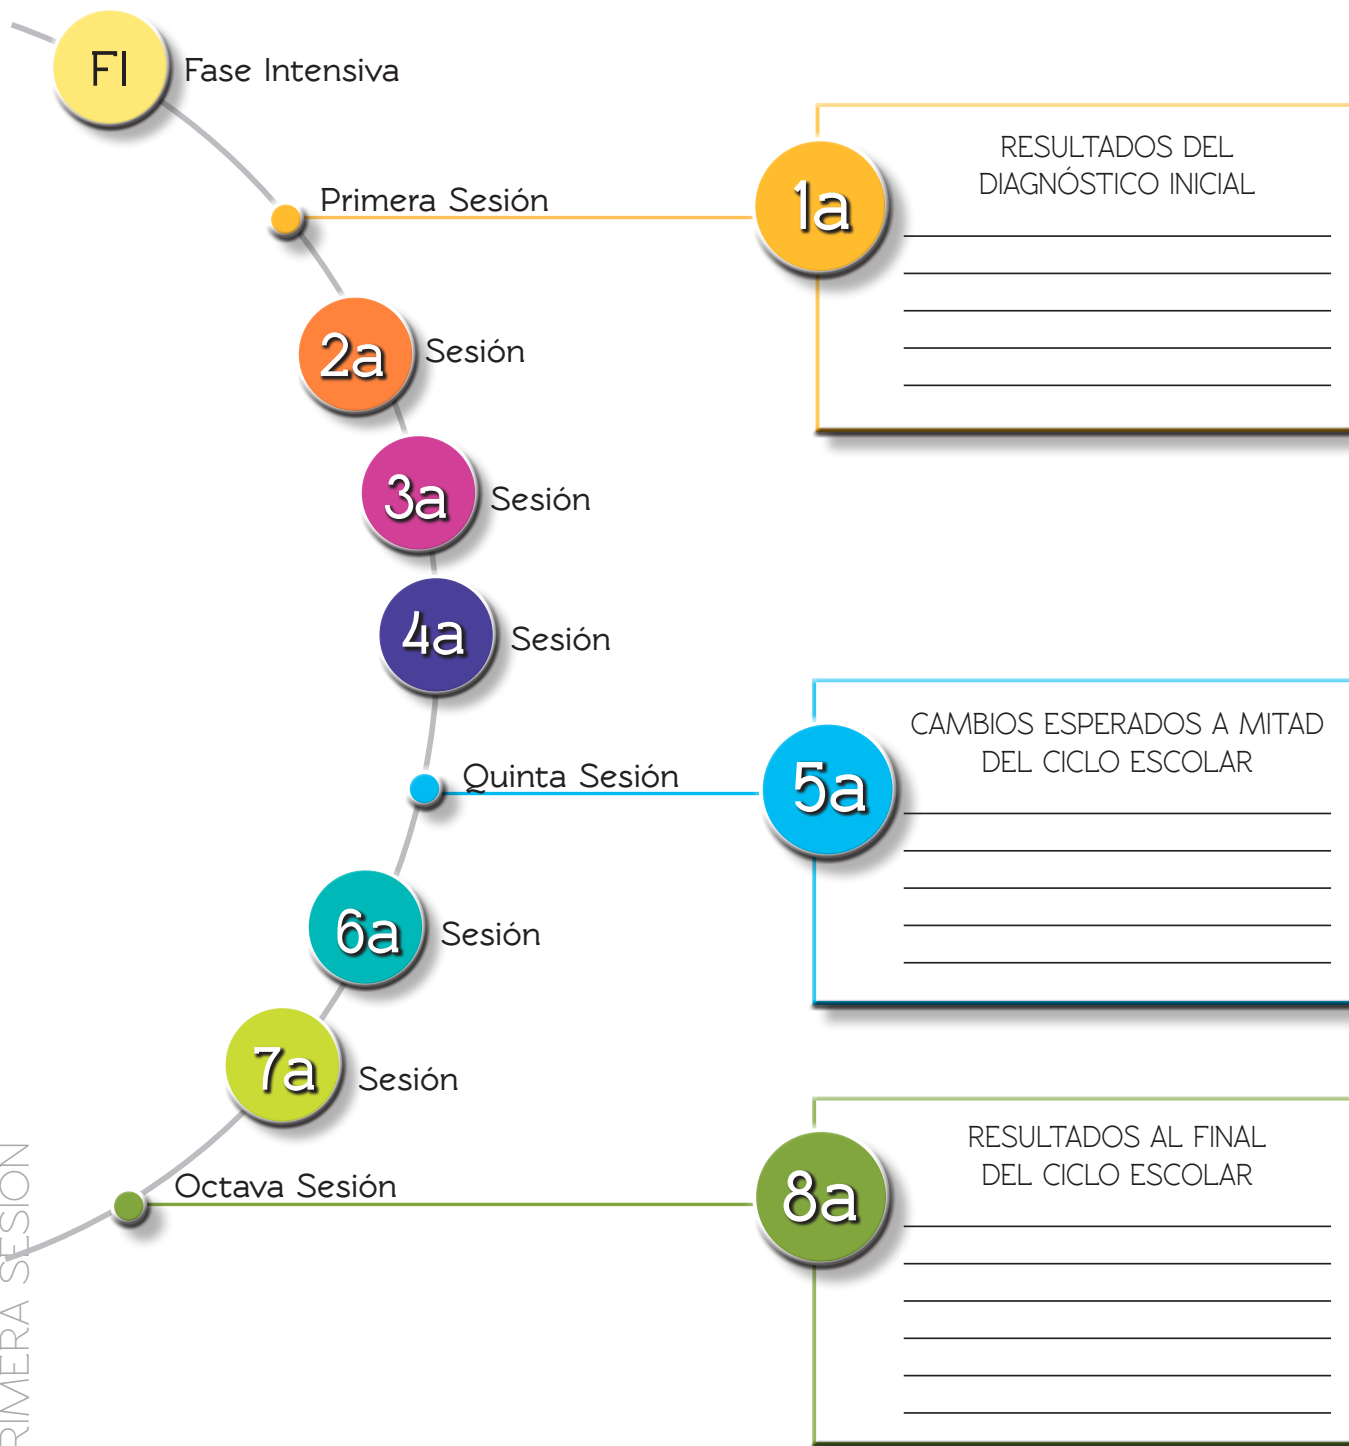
FI Fase Intensiva

Primera Sesión

1a

RESULTADOS DEL DIAGNÓSTICO INICIAL

2a Sesión

3a Sesión

4a Sesión

Quinta Sesión

5a

CAMBIOS ESPERADOS A MITAD DEL CICLO ESCOLAR

6a Sesión

7a Sesión

Octava Sesión

8a

RESULTADOS AL FINAL DEL CICLO ESCOLAR

RIMERA SESIÓN